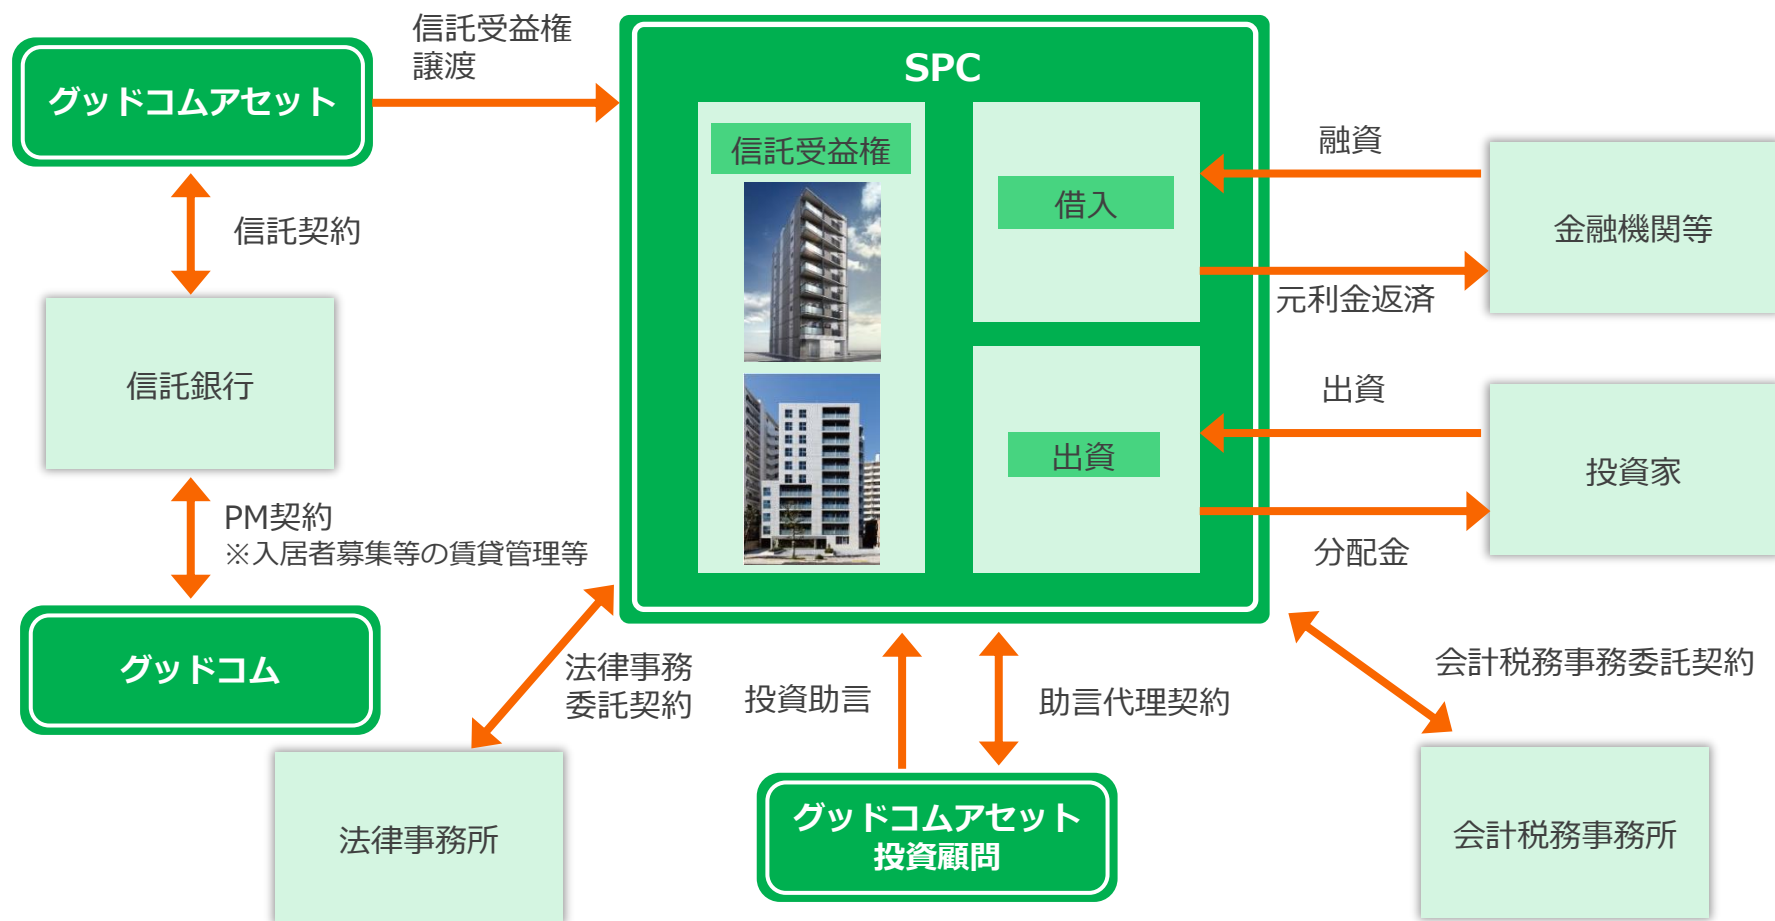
グッドコムアセット

信託受益権
譲渡

SPC

信託受益権

借入

出資

融資

金融機関等

元利金返済

出資

投資家

分配金

信託契約

信託銀行

PM契約
※入居者募集等の賃貸管理等

グッドコム

法律事務
委託契約

投資助言

助言代理契約

会計税務事務委託契約

法律事務所

グッドコムアセット
投資顧問

会計税務事務所